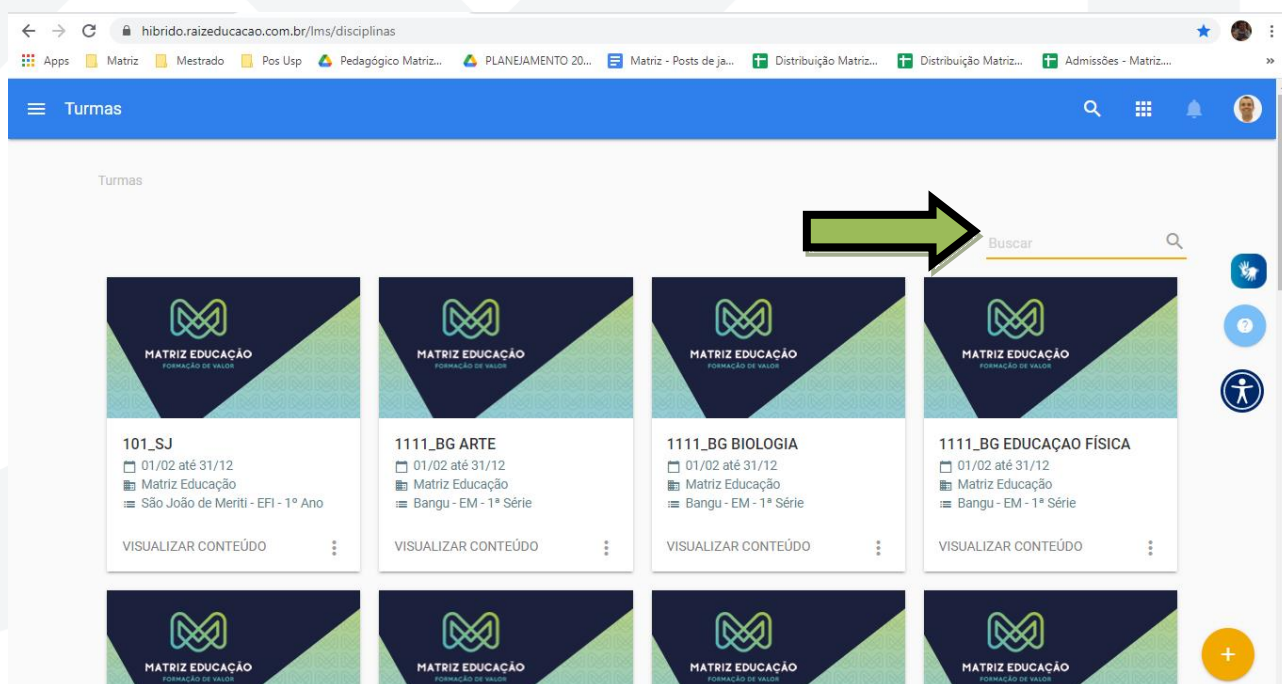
hibrido.raizeducacao.com.br/lms/disciplinas

Apps Matriz Mestrado Pos Usp Pedagógico Matriz... PLANEJAMENTO 20... Matriz - Posts de ja... Distribuição Matriz... Distribuição Matriz... Admissões - Matriz...

Turmas

Turmas

Buscar

MATRIZ EDUCAÇÃO
FORMAÇÃO DE VALOR

101_SJ
01/02 até 31/12
Matriz Educação
São João de Meriti - EFI - 1º Ano
VISUALIZAR CONTEÚDO

MATRIZ EDUCAÇÃO
FORMAÇÃO DE VALOR

1111_BG ARTE
01/02 até 31/12
Matriz Educação
Bangu - EM - 1ª Série
VISUALIZAR CONTEÚDO

MATRIZ EDUCAÇÃO
FORMAÇÃO DE VALOR

1111_BG BIOLOGIA
01/02 até 31/12
Matriz Educação
Bangu - EM - 1ª Série
VISUALIZAR CONTEÚDO

MATRIZ EDUCAÇÃO
FORMAÇÃO DE VALOR

1111_BG EDUCAÇAO FÍSICA
01/02 até 31/12
Matriz Educação
Bangu - EM - 1ª Série
VISUALIZAR CONTEÚDO

MATRIZ EDUCAÇÃO
FORMAÇÃO DE VALOR

MATRIZ EDUCAÇÃO
FORMAÇÃO DE VALOR

MATRIZ EDUCAÇÃO
FORMAÇÃO DE VALOR

MATRIZ EDUCAÇÃO
FORMAÇÃO DE VALOR

+